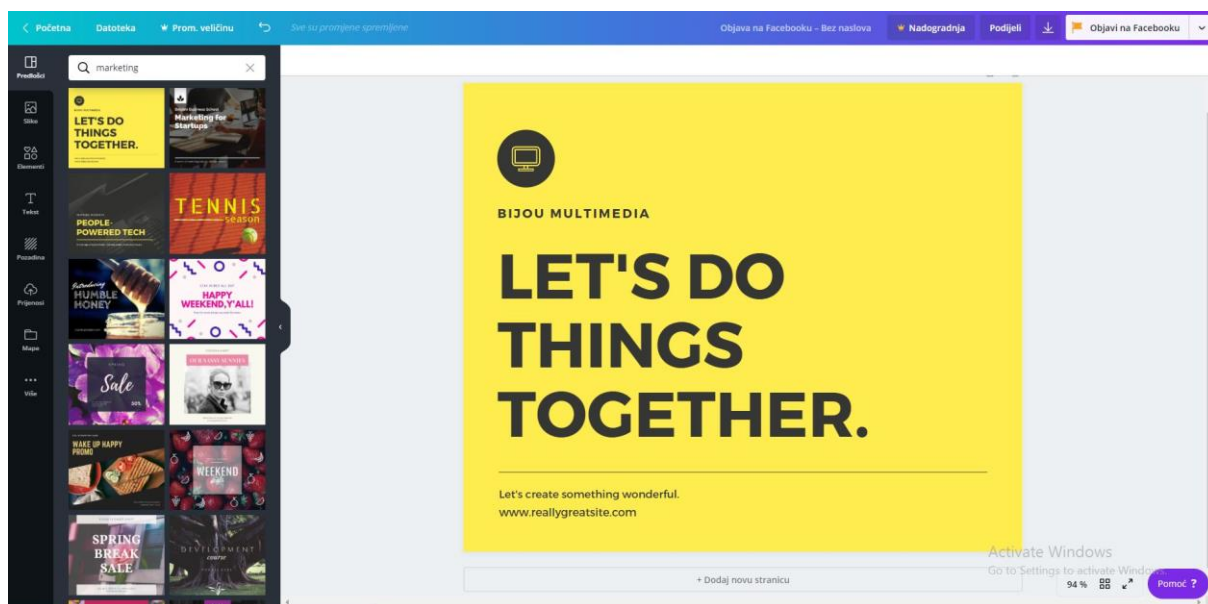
< Početna Datoteka Prom. veličinu Sve su promjene spremljene

Objava na Facebooku – Bez naslova Nadogradnja Podijeli Objavi na Facebooku

Predlošci
Slike
Elementi
Tekst
Pozadina
Prijenosi
Mape
Više

marketing

LET'S DO THINGS TOGETHER.
Marketing for Startups
PEOPLE-POWERED TECH
TENNIS season
HUMBLE HONEY
HAPPY WEEKEND,Y'ALL!
Sale
WAKE UP HAPPY PROMO
WEEKEND
SPRING BREAK SALE
DEVELOPMENT

BIJOU MULTIMEDIA

LET'S DO THINGS TOGETHER.

Let's create something wonderful.
www.reallygreatsite.com

+ Dodaj novu stranicu

Activate Windows
Go to Settings to activate Windows.

94 %

Pomoć ?